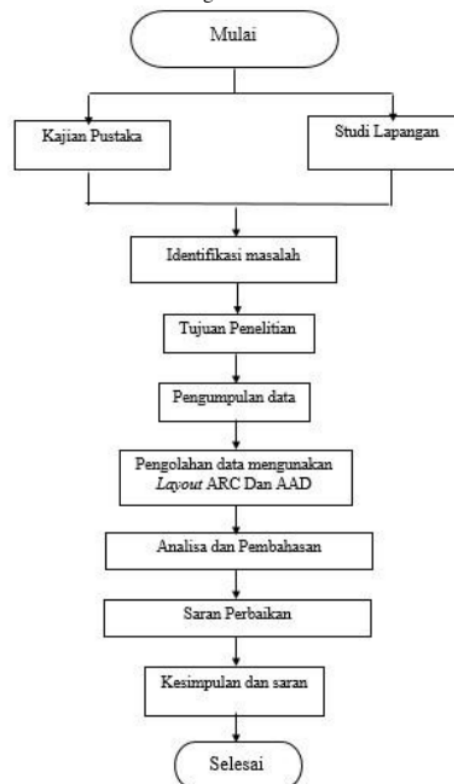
Mulai

Kajian Pustaka

Studi Lapangan

Identifikasi masalah

Tujuan Penelitian

Pengumpulan data

Pengolahan data mengunakan *Layout* ARC Dan AAD

Analisa dan Pembahasan

Saran Perbaikan

Kesimpulan dan saran

Selesai